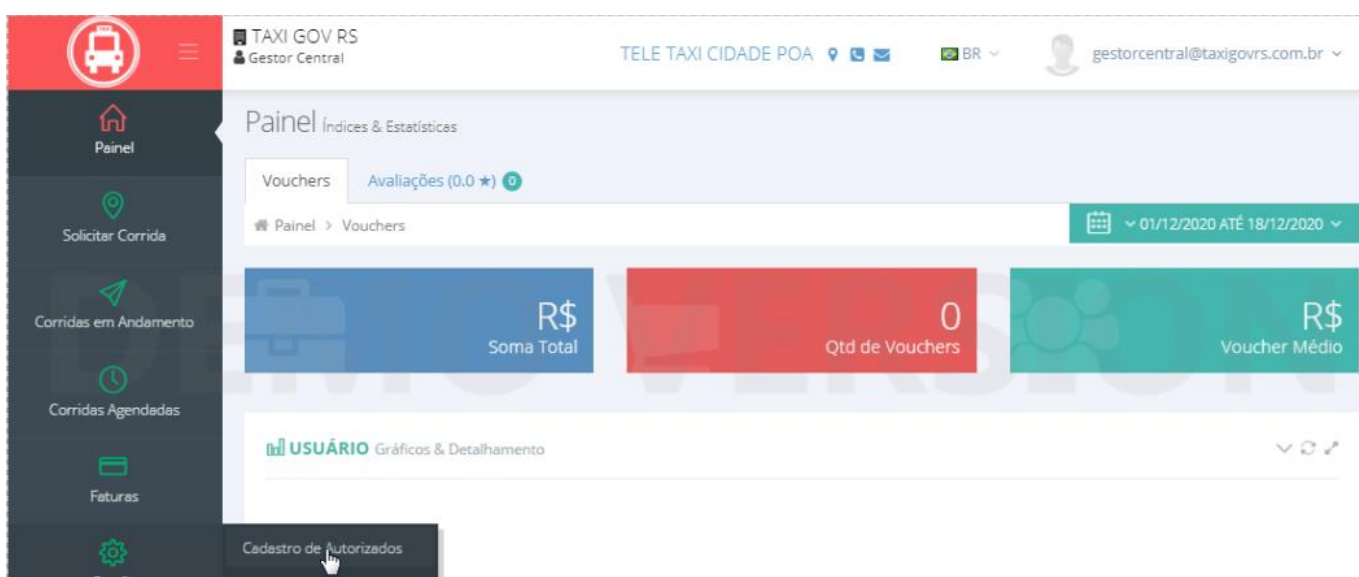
TAXI GOV RS
Gestor Central

TELE TAXI CIDADE POA

BR

gestorcentral@taxigovrs.com.br

Painel

Solicitar Corrida

Corridas em Andamento

Corridas Agendadas

Faturas

Painel Índices & Estatísticas

Vouchers

Avaliações (0.0 ★) 0

Painel > Vouchers

01/12/2020 ATÉ 18/12/2020

R$
Soma Total

0
Qtd de Vouchers

R$
Voucher Médio

DEMO VERSION

USUÁRIO Gráficos & Detalhamento

Cadastro de Autorizados